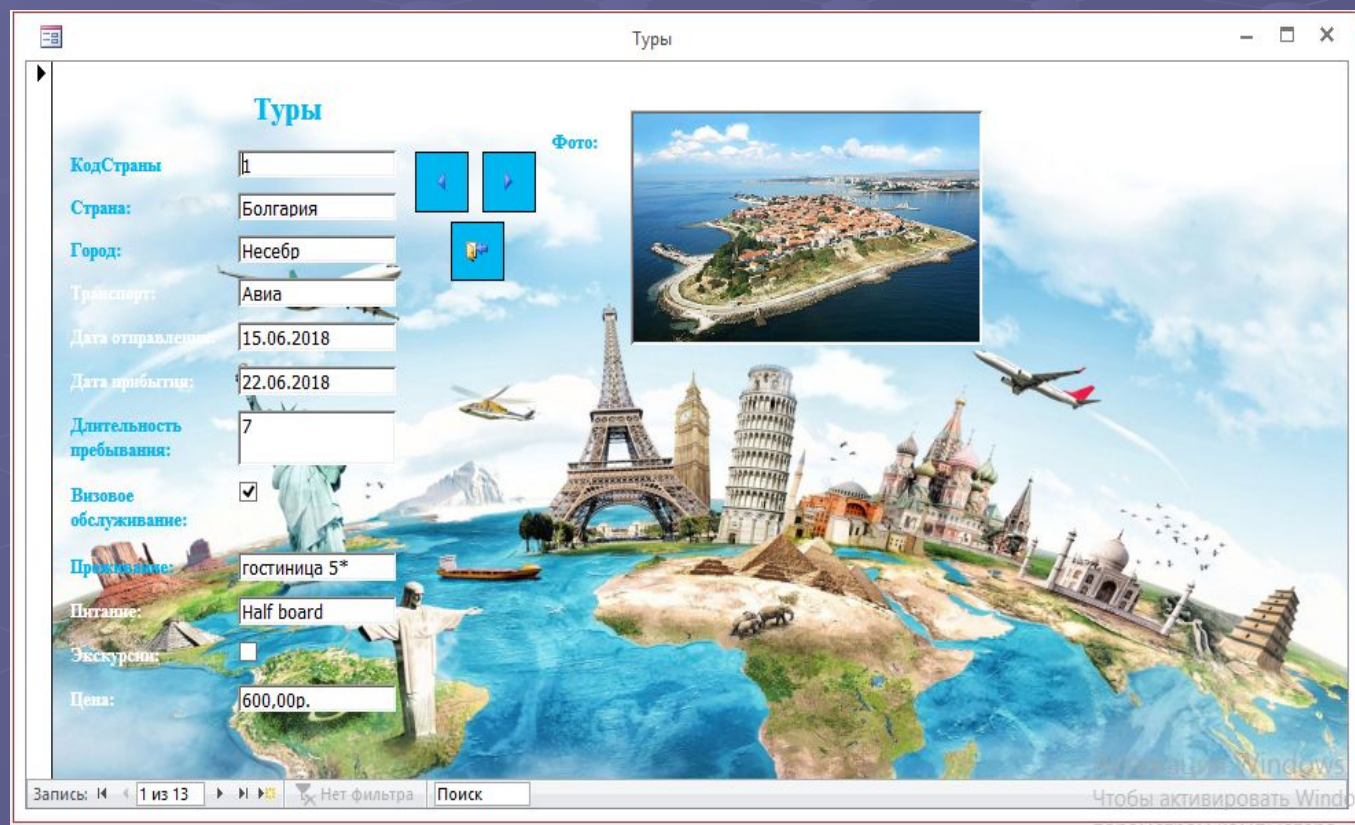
Туры

Туры

КодСтраны 1

Страна: Болгария

Город: Несебр

Транспорт: Авиа

Дата отправления: 15.06.2018

Дата прибытия: 22.06.2018

Длительность пребывания: 7

Визовое обслуживание: ✓

Проживание: гостиница 5*

Питание: Half board

Экскурсии:

Цена: 600,00р.

Фото:

Запись: 1 из 13 Нет фильтра Поиск

Активация Windows
Чтобы активировать Windo